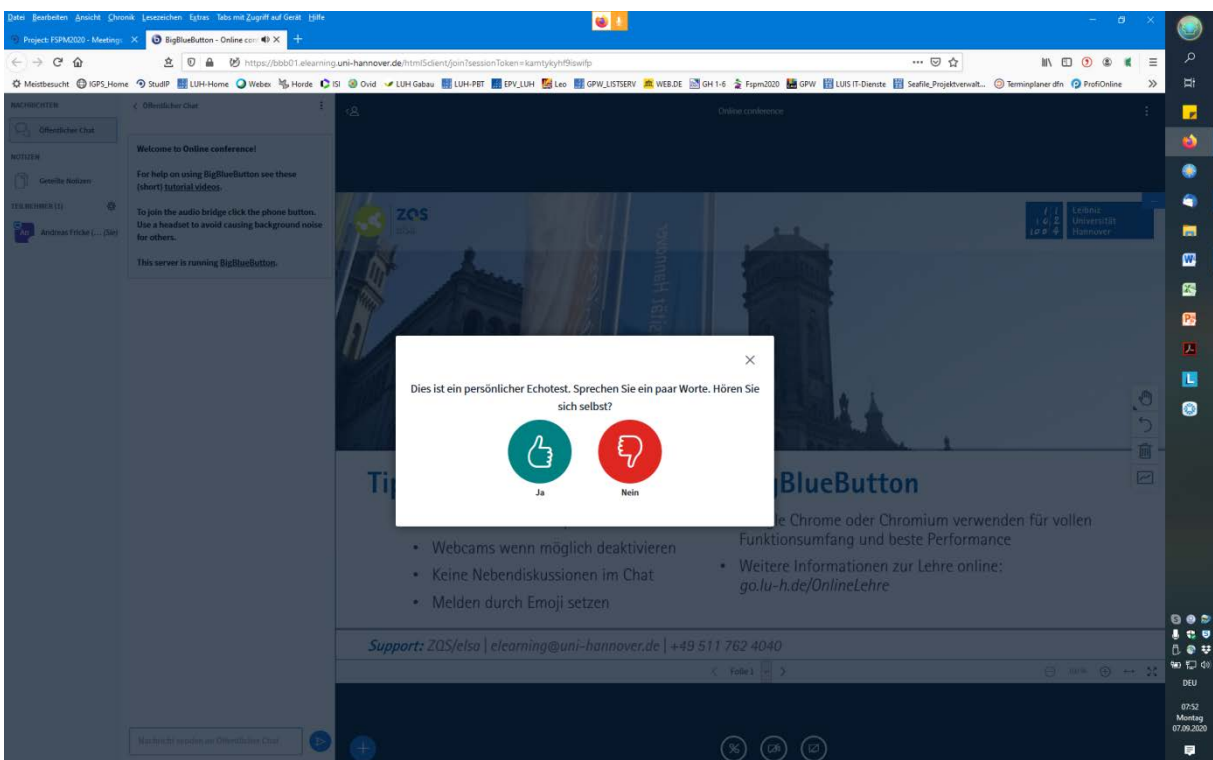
Datei Bearbeiten Ansicht Chronik Lesezeichen Extras Tabs mit Zugriff auf Gerät Hilfe

Project: FSPM2020 - Meetings ×
BigBlueButton - Online con ×
+

https://bbb01.elearning.uni-hannover.de/html5client/join?sessionToken=kamtykyhf9iswifp

Meistbesucht IGPS_Home StudIP LUH-Home Webex Horde ISI Ovid LUH Gabau LUH-PBT EPV_LUH Leo GPW_LISTSERV WEB.DE GH 1-6 Fspm2020 GPW LUIS IT-Dienste Seafile_Projektverwalt... Terminplaner dfn ProfiOnline

NACHRICHTEN
Öffentlicher Chat
NOTIZEN
Geteilte Notizen
TEILNEHMER (1)
Andreas Fricke (... (Sie)

Öffentlicher Chat

Welcome to Online conference!

For help on using BigBlueButton see these (short) tutorial videos.

To join the audio bridge click the phone button. Use a headset to avoid causing background noise for others.

This server is running BigBlueButton.

Nachricht senden an Öffentlicher Chat

Online conference

ZQS
elsa

Leibniz Universität Hannover

Dies ist ein persönlicher Echotest. Sprechen Sie ein paar Worte. Hören Sie sich selbst?

Ja
Nein

Tip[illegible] BigBlueButton

• Webcams wenn möglich deaktivieren
• Keine Nebendiskussionen im Chat
• Melden durch Emoji setzen

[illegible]e Chrome oder Chromium verwenden für vollen Funktionsumfang und beste Performance
• Weitere Informationen zur Lehre online: go.lu-h.de/OnlineLehre

Support: ZQS/elsa | elearning@uni-hannover.de | +49 511 762 4040

Folie 1

DEU
07:52
Montag
07.09.2020